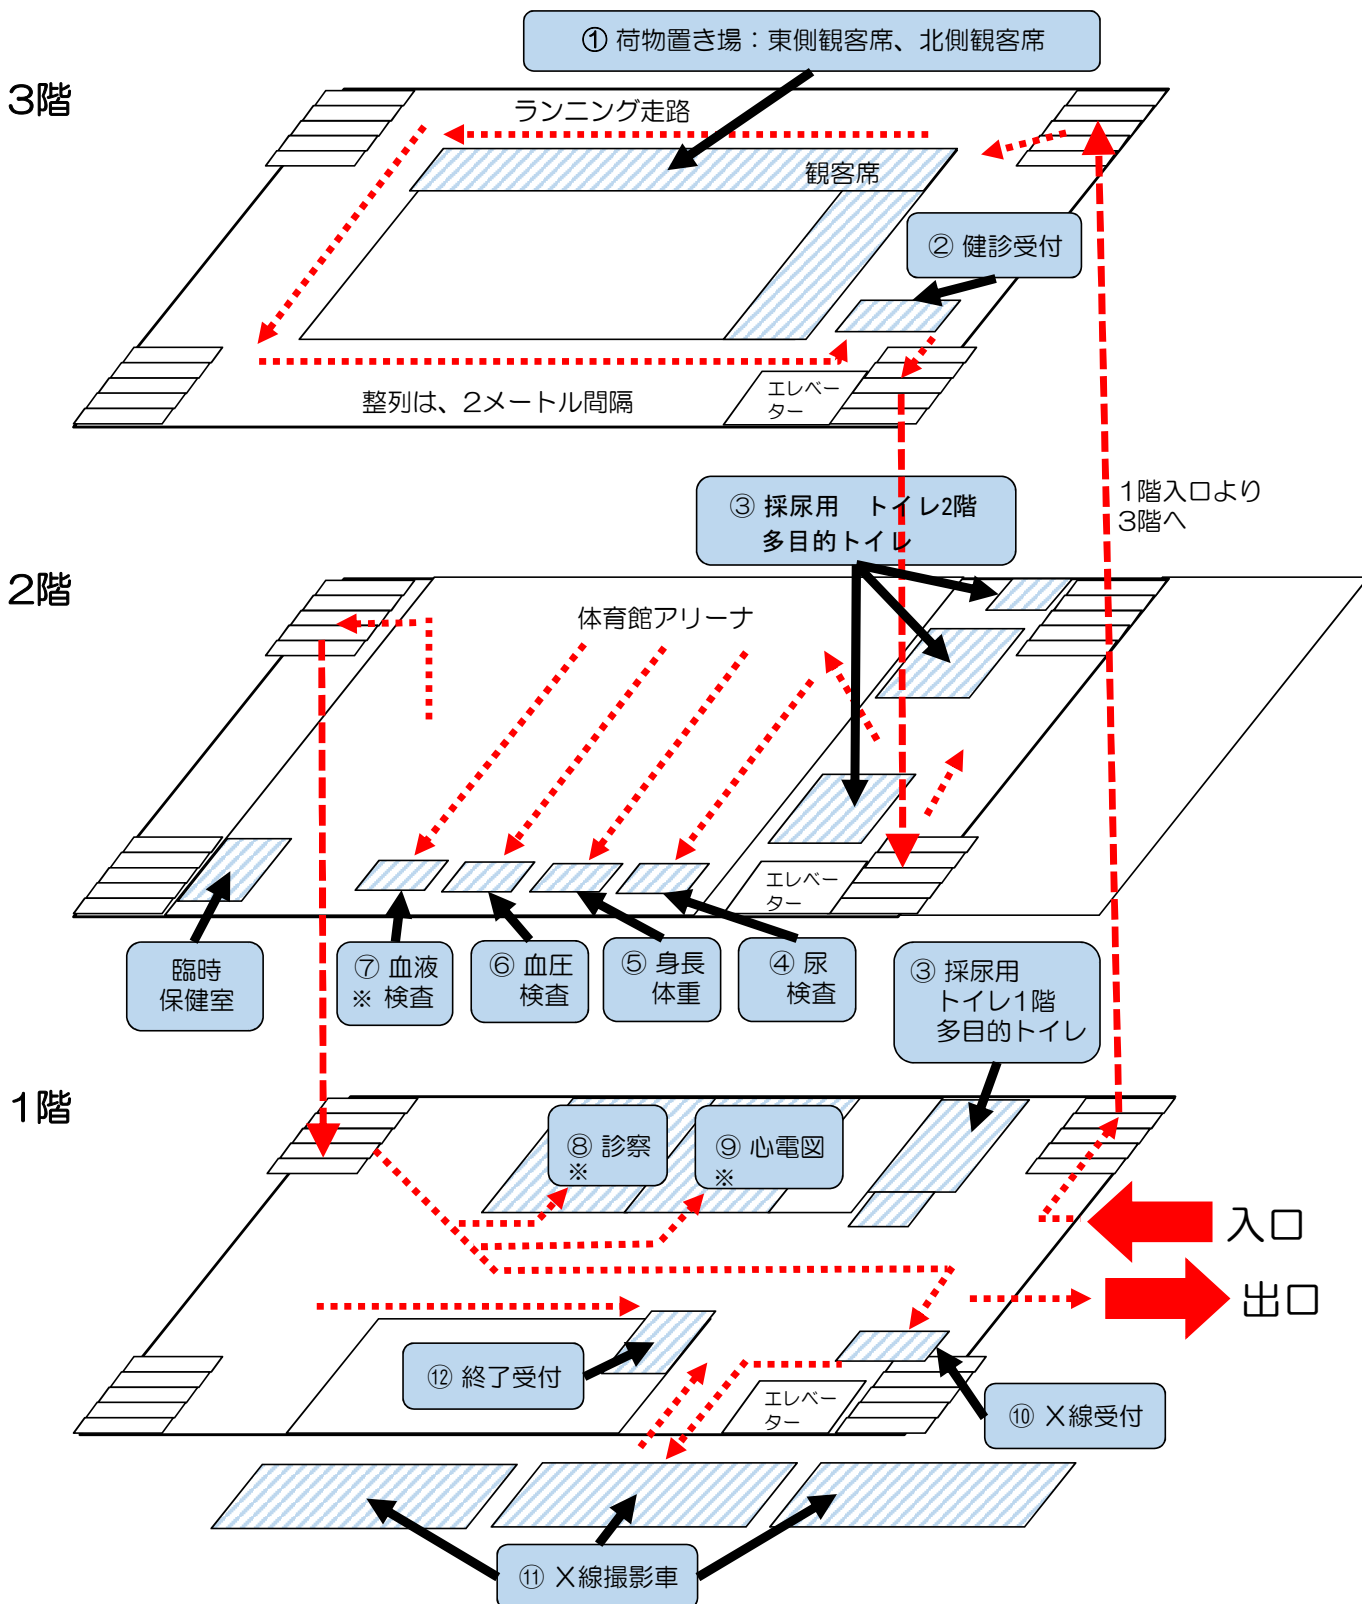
① 荷物置き場：東側観客席、北側観客席

3階

ランニング走路

観客席

② 健診受付

エレベーター

整列は、2メートル間隔

③ 採尿用　トイレ2階
多目的トイレ

1階入口より
3階へ

2階

体育館アリーナ

エレベーター

臨時
保健室

⑦ 血液
※ 検査

⑥ 血圧
検査

⑤ 身長
体重

④ 尿
検査

③ 採尿用
トイレ1階
多目的トイレ

1階

⑧ 診察
※

⑨ 心電図
※

入口

出口

⑫ 終了受付

エレベーター

⑩ X線受付

⑪ X線撮影車